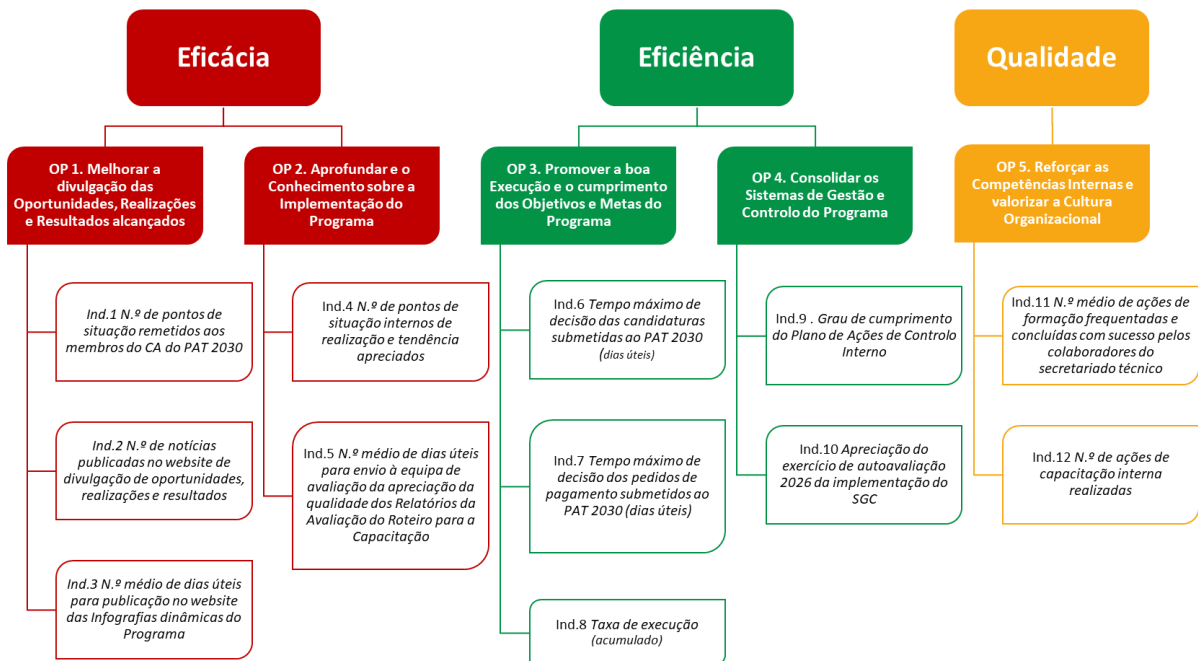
Eficácia

OP 1. Melhorar a divulgação das Oportunidades, Realizações e Resultados alcançados

Ind.1 N.º de pontos de situação remetidos aos membros do CA do PAT 2030

Ind.2 N.º de notícias publicadas no website de divulgação de oportunidades, realizações e resultados

Ind.3 N.º médio de dias úteis para publicação no website das Infografias dinâmicas do Programa

OP 2. Aprofundar e o Conhecimento sobre a Implementação do Programa

Ind.4 N.º de pontos de situação internos de realização e tendência apreciados

Ind.5 N.º médio de dias úteis para envio à equipa de avaliação da apreciação da qualidade dos Relatórios da Avaliação do Roteiro para a Capacitação

Eficiência

OP 3. Promover a boa Execução e o cumprimento dos Objetivos e Metas do Programa

Ind.6 Tempo máximo de decisão das candidaturas submetidas ao PAT 2030 (dias úteis)

Ind.7 Tempo máximo de decisão dos pedidos de pagamento submetidos ao PAT 2030 (dias úteis)

Ind.8 Taxa de execução (acumulado)

OP 4. Consolidar os Sistemas de Gestão e Controlo do Programa

Ind.9 . Grau de cumprimento do Plano de Ações de Controlo Interno

Ind.10 Apreciação do exercício de autoavaliação 2026 da implementação do SGC

Qualidade

OP 5. Reforçar as Competências Internas e valorizar a Cultura Organizacional

Ind.11 N.º médio de ações de formação frequentadas e concluídas com sucesso pelos colaboradores do secretariado técnico

Ind.12 N.º de ações de capacitação interna realizadas